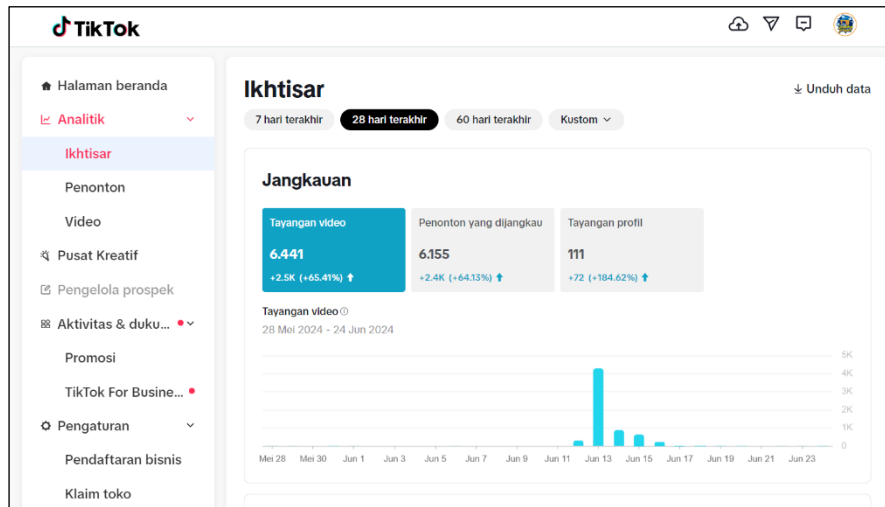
TikTok

Halaman beranda
Analitik
Ikhtisar
Penonton
Video
Pusat Kreatif
Pengelola prospek
Aktivitas & duku...
Promosi
TikTok For Busine...
Pengaturan
Pendaftaran bisnis
Klaim toko

Ikhtisar

Unduh data

7 hari terakhir
28 hari terakhir
60 hari terakhir
Kustom

Jangkauan

Tayangan video
6.441
+2.5K (+65.41%)

Penonton yang dijangkau
6.155
+2.4K (+64.13%)

Tayangan profil
111
+72 (+184.62%)

Tayangan video
28 Mei 2024 - 24 Jun 2024

5K
4K
3K
2K
1K
0

Mei 28
Mei 30
Jun 1
Jun 3
Jun 5
Jun 7
Jun 9
Jun 11
Jun 13
Jun 15
Jun 17
Jun 19
Jun 21
Jun 23